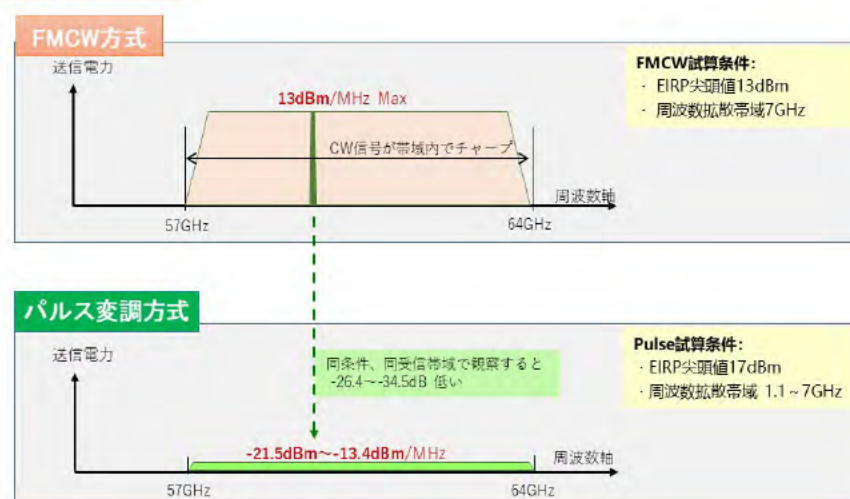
FMCW方式

送信電力

13dBm/MHz Max

CW信号が帯域内でチャープ

周波数軸

57GHz

64GHz

FMCW試算条件:
· EIRP尖頭値13dBm
· 周波数拡散帯域7GHz

パルス変調方式

送信電力

同条件、同受信帯域で観察すると
-26.4～-34.5dB 低い

-21.5dBm～-13.4dBm/MHz

周波数軸

57GHz

64GHz

Pulse試算条件:
· EIRP尖頭値17dBm
· 周波数拡散帯域 1.1～7GHz